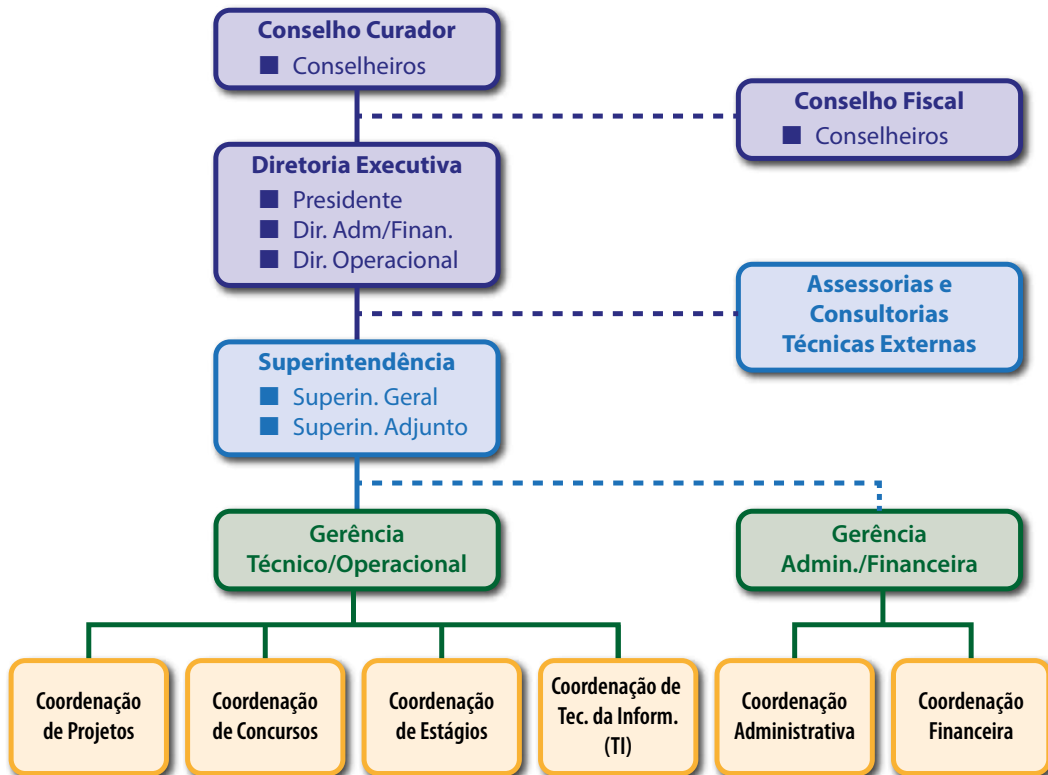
Conselho Curador
■ Conselheiros

Conselho Fiscal
■ Conselheiros

Diretoria Executiva
■ Presidente
■ Dir. Adm/Finan.
■ Dir. Operacional

Assessorias e Consultorias Técnicas Externas

Superintendência
■ Superin. Geral
■ Superin. Adjunto

Gerência Técnico/Operacional

Gerência Admin./Financeira

Coordenação de Projetos

Coordenação de Concursos

Coordenação de Estágios

Coordenação de Tec. da Inform. (TI)

Coordenação Administrativa

Coordenação Financeira